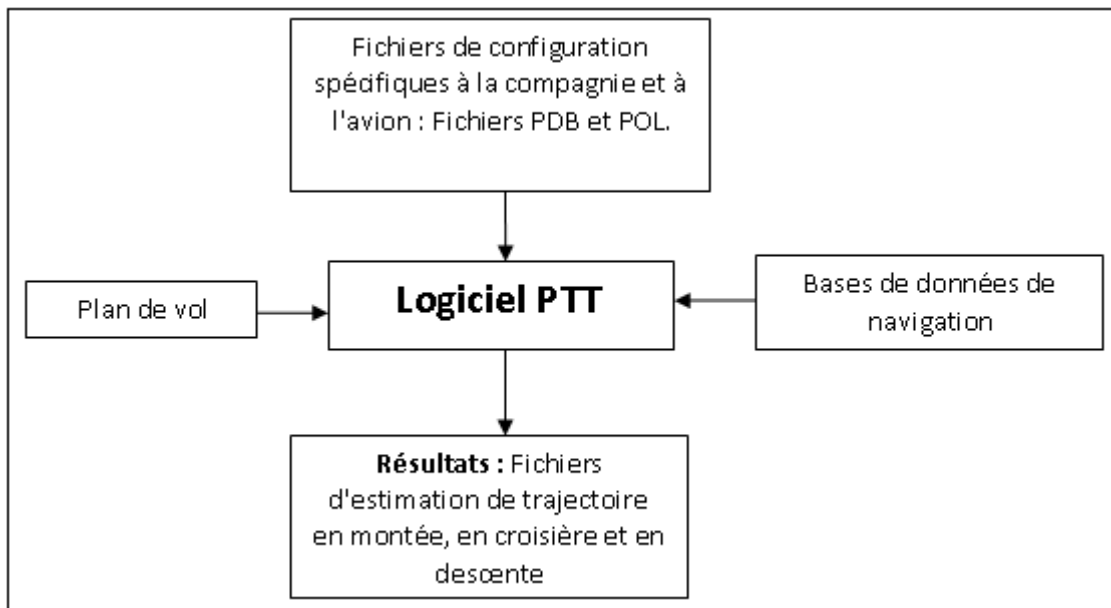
Fichiers de configuration spécifiques à la compagnie et à l'avion : Fichiers PDB et POL.

Plan de vol

Logiciel PTT

Bases de données de navigation

Résultats : Fichiers d'estimation de trajectoire en montée, en croisière et en descente